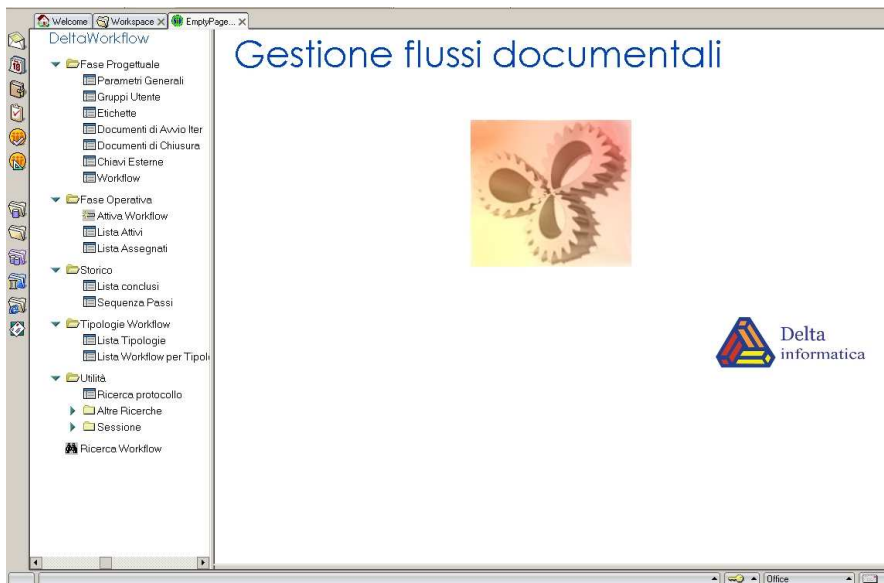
Welcome | Workspace × | EmptyPage... ×

DeltaWorkflow

Fase Progettuale
Parametri Generali
Gruppi Utente
Etichette
Documenti di Avvio Iter
Documenti di Chiusura
Chiavi Esterne
Workflow

Fase Operativa
Attiva Workflow
Lista Attivi
Lista Assegnati

Storico
Lista conclusi
Sequenza Passi

Tipologie Workflow
Lista Tipologie
Lista Workflow per Tipol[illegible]

Utilità
Ricerca protocollo
Altre Ricerche
Sessione

Ricerca Workflow

Gestione flussi documentali

Delta informatica

Office